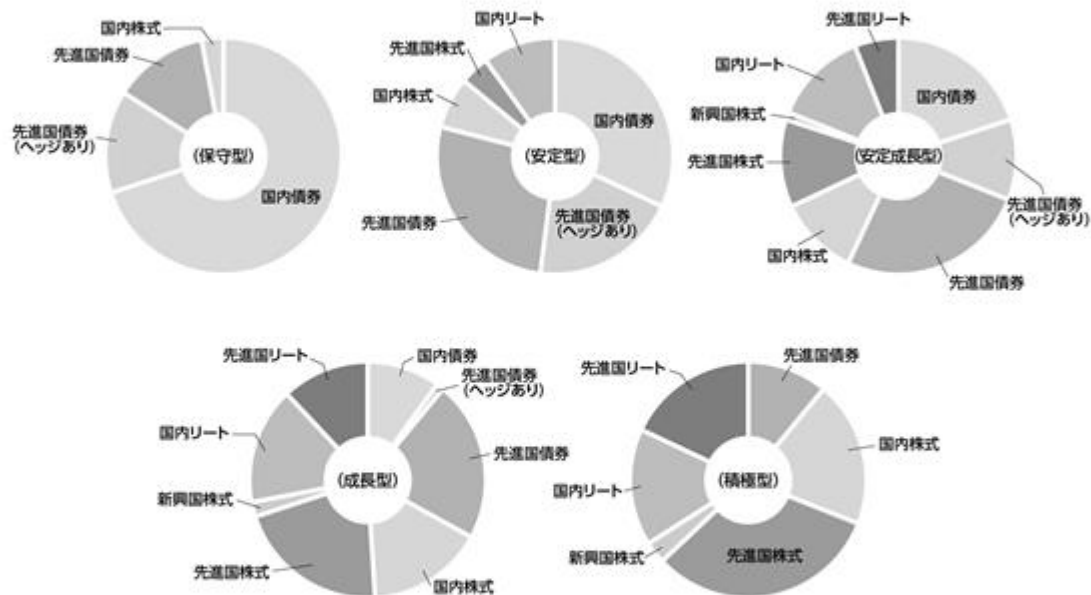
国内株式
先進国債券
先進国債券
(ヘッジあり)
(保守型)
国内債券

国内リート
先進国株式
国内株式
(安定型)
国内債券
先進国債券
先進国債券
(ヘッジあり)

先進国リート
国内リート
新興国株式
国内債券
先進国株式
(安定成長型)
先進国債券
(ヘッジあり)
国内株式
先進国債券

先進国リート
国内債券
先進国債券
(ヘッジあり)
国内リート
先進国債券
(成長型)
新興国株式
先進国株式
国内株式

先進国リート
先進国債券
国内株式
国内リート
(積極型)
新興国株式
先進国株式